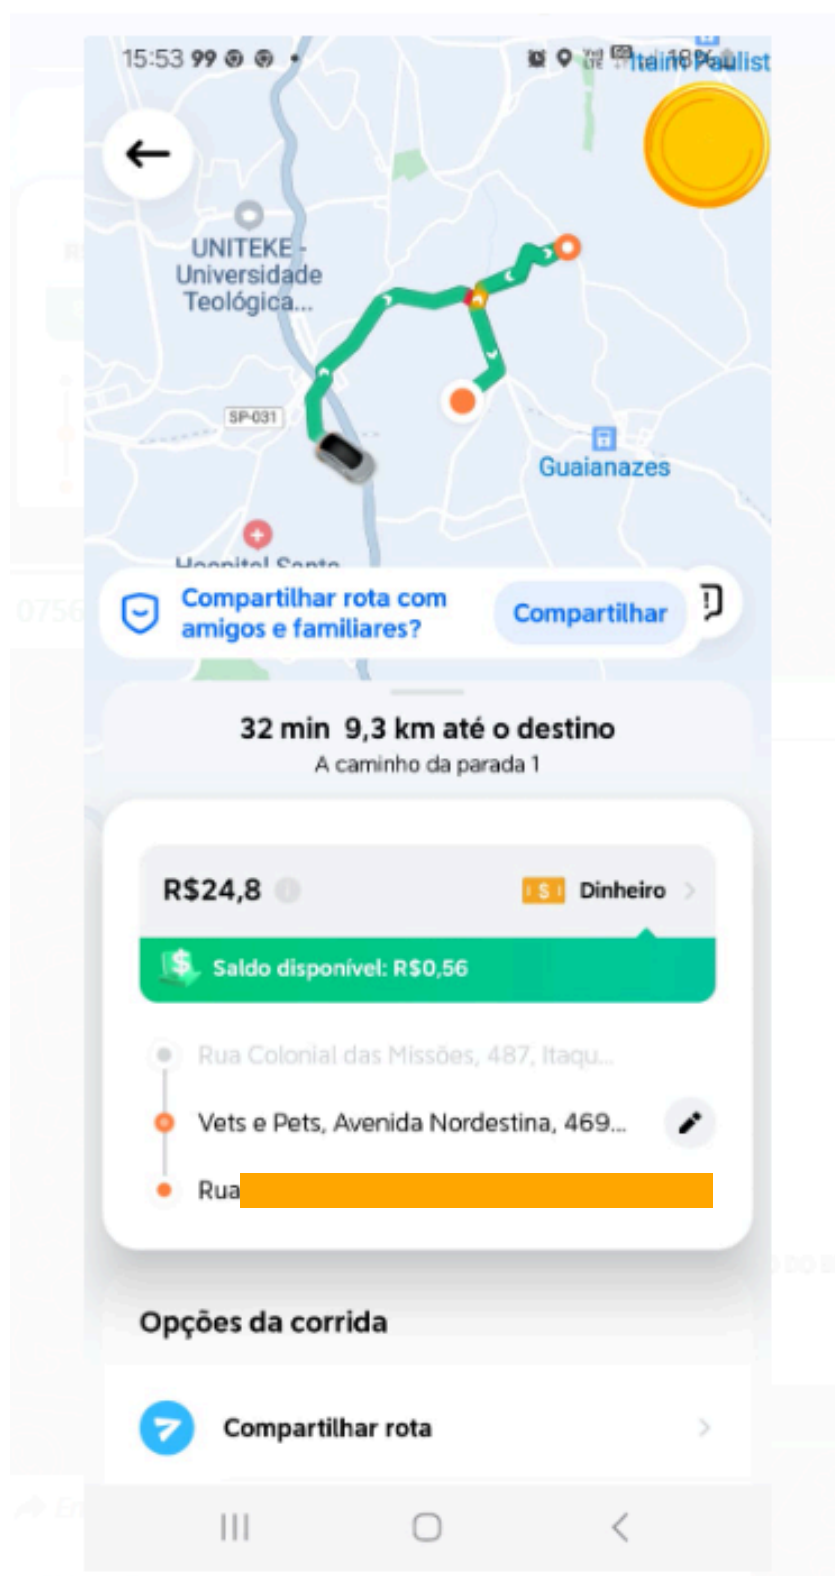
15:53 99

Itaim Paulist

UNITEKE - Universidade Teológica...

SP-031

Guaianazes

Hospital Santo

Compartilhar rota com amigos e familiares?

Compartilhar

32 min 9,3 km até o destino

A caminho da parada 1

R$24,8

Dinheiro

Saldo disponível: R$0,56

Rua Colonial das Missões, 487, Itaqu...

Vets e Pets, Avenida Nordestina, 469...

Rua

Opções da corrida

Compartilhar rota